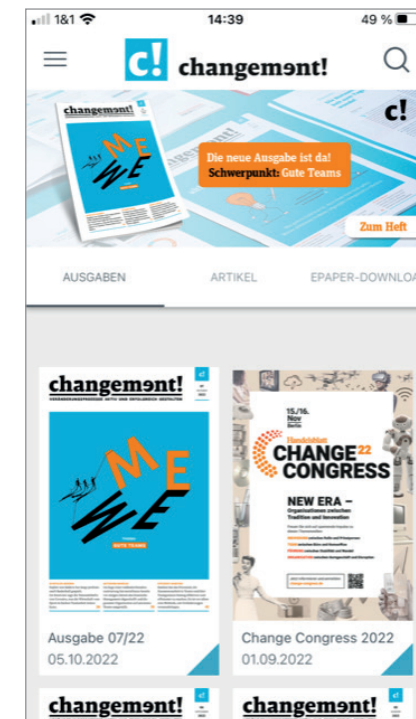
1&1 14:39 49 %

c! changement!

changement!

ME WE

c!

Die neue Ausgabe ist da!
Schwerpunkt: Gute Teams

Zum Heft

AUSGABEN ARTIKEL EPAPER-DOWNLOA

changement!

c!

ME WE

GUTE TEAMS

Ausgabe 07/22
05.10.2022

15./16. Nov Berlin

Handelsblatt CHANGE 22 CONGRESS

NEW ERA –

Change Congress 2022
01.09.2022

changement! c!

changement! c!